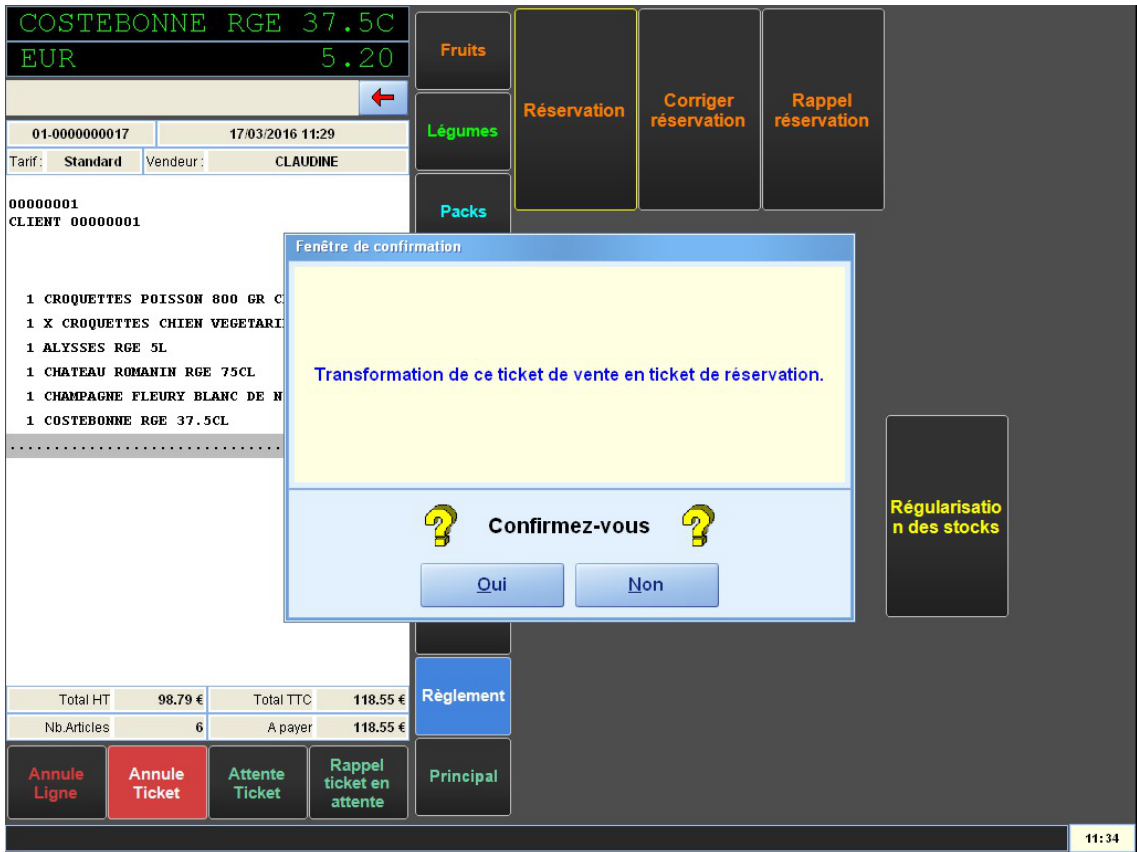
COSTEBONNE RGE 37.5C
EUR 5.20

01-0000000017 | 17/03/2016 11:29
Tarif : Standard | Vendeur : CLAUDINE

00000001
CLIENT 00000001

1 CROQUETTES POISSON 800 GR C
1 X CROQUETTES CHIEN VEGETARI
1 ALYSSES RGE 5L
1 CHATEAU ROMANIN RGE 75CL
1 CHAMPAGNE FLEURY BLANC DE N
1 COSTEBONNE RGE 37.5CL

| Total HT | 98.79 € | Total TTC | 118.55 € |
|---|---|---|---|
| Nb.Articles | 6 | A payer | 118.55 € |

Annule Ligne
Annule Ticket
Attente Ticket
Rappel ticket en attente

Fruits
Légumes
Packs
Règlement
Principal

Réservation
Corriger réservation
Rappel réservation

Régularisation des stocks

Fenêtre de confirmation

Transformation de ce ticket de vente en ticket de réservation.

Confirmez-vous

Oui
Non

11:34